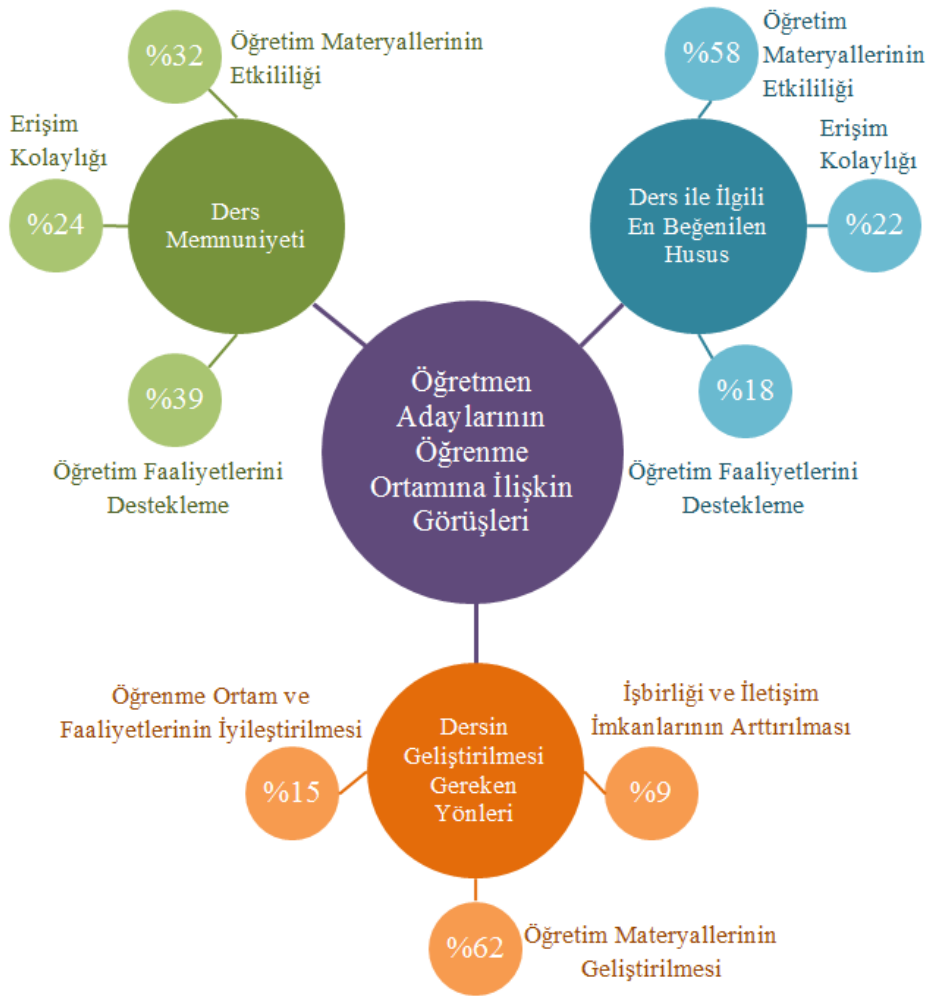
%32 Öğretim Materyallerinin Etkililiği

Erişim Kolaylığı

%24

Ders Memnuniyeti

%39

Öğretim Faaliyetlerini Destekleme

%58 Öğretim Materyallerinin Etkililiği

Erişim Kolaylığı

Ders ile İlgili En Beğenilen Husus

%22

%18

Öğretim Faaliyetlerini Destekleme

Öğretmen Adaylarının Öğrenme Ortamına İlişkin Görüşleri

Öğrenme Ortam ve Faaliyetlerinin İyileştirilmesi

İşbirliği ve İletişim İmkanlarının Arttırılması

%15

Dersin Geliştirilmesi Gereken Yönleri

%9

%62 Öğretim Materyallerinin Geliştirilmesi